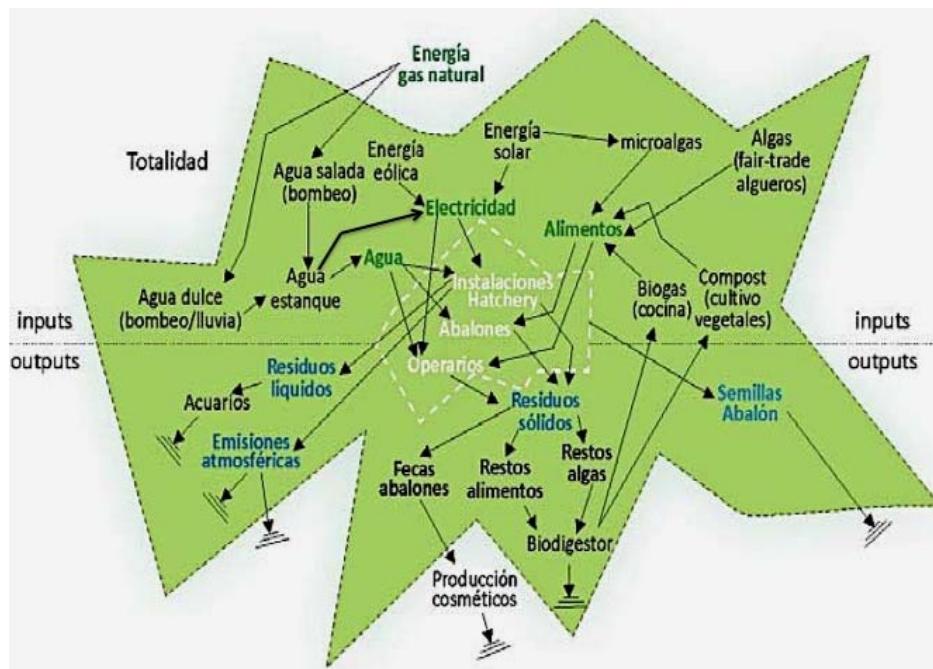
Energía gas natural

Totalidad

Agua salada (bombeo)

Energía eólica

Energía solar

microalgas

Algas (fair-trade algueros)

Electricidad

Alimentos

Agua

Agua estanque

Agua dulce (bombeo/lluvia)

Instalaciones Hatchery

Abalones

Biogas (cocina)

Compost (cultivo vegetales)

inputs

outputs

inputs

outputs

Residuos líquidos

Operarios

Acuarios

Residuos sólidos

Semillas Abalón

Emisiones atmosféricas

Fecas abalones

Restos alimentos

Restos algas

Biodigestor

Producción cosméticos